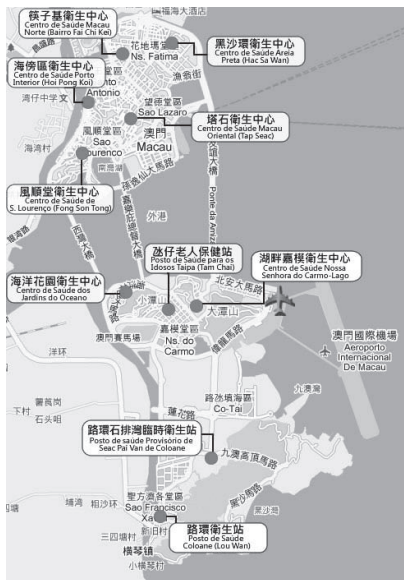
筷子基衛生中心
Centro de Saúde Macau Norte (Bairro Fai Chi Kei)

花地瑪
Ns. Fatima

黑沙環衛生中心
Centro de Saúde Areia Preta (Hac Sa Wan)

海傍區衛生中心
Centro de Saúde Porto Interior (Hoi Pong Koi)

Antonio

灣仔中学

望德堂區
Sao Lazaro

塔石衛生中心
Centro de Saúde Macau Oriental (Tap Seac)

風順堂區
Sao Lourenco

澳門
Macau

灣仔村

風順堂衛生中心
Centro de Saúde de S. Lourenço (Fong Son Tong)

外港

友誼大橋
Ponte da Amizade

氹仔老人保健站
Posto de Saúde para os Idosos Taipa (Tam Chai)

湖畔嘉模衛生中心
Centro de Saúde Nossa Senhora do Carmo-Lago

北安大馬路

海洋花園衛生中心
Centro de Saúde dos Jardins do Oceano

小潭山

大潭山

嘉模堂區
Ns. do Carmo

澳門國際機場
Aeroporto Internacional de Macau

洋环

下村

石头咀

路氹填海區
Co-Tai

九澳灣

路環石排灣臨時衛生站
Posto de saúde Provisório de Seac Pai Van de Coloane

九澳高頂馬路

聖方濟各堂區
Sao Francisco Xavier

路環衛生站
Posto de Saúde Coloane (Lou Wan)

三四環村

横琴镇